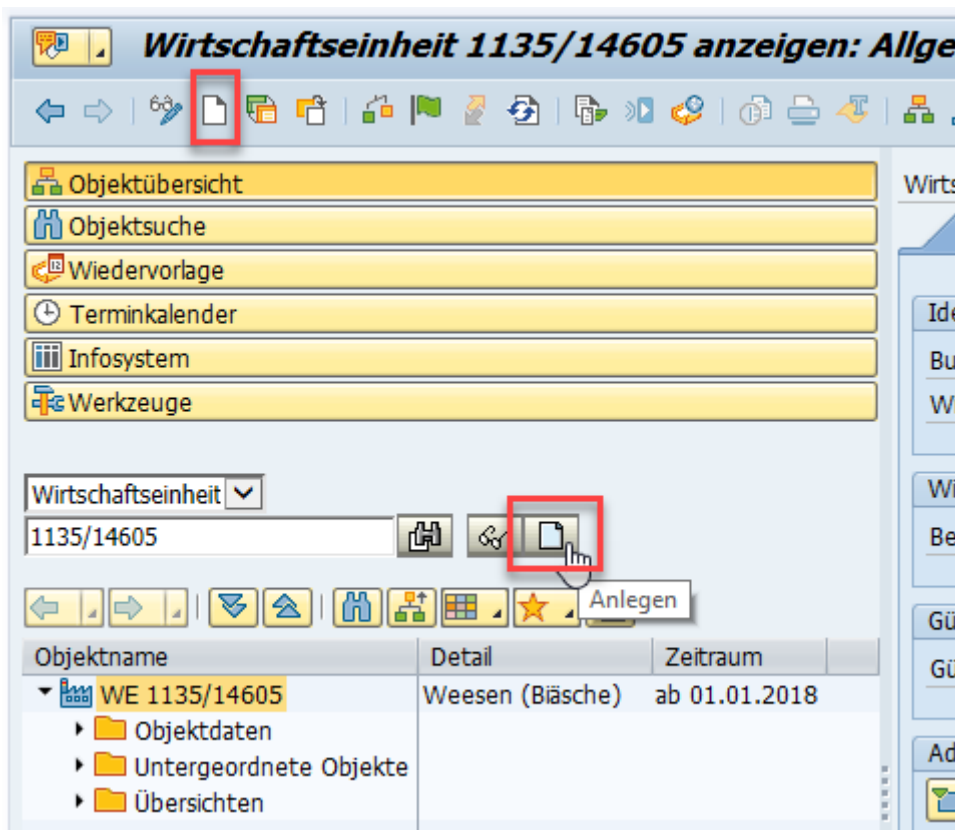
Wirtschaftseinheit 1135/14605 anzeigen: Allge

Objektübersicht
Objektsuche
Wiedervorlage
Terminkalender
Infosystem
Werkzeuge

Wirtschaftseinheit
1135/14605

Anlegen

| Objektname | Detail | Zeitraum |
|---|---|---|
| WE 1135/14605 | Weesen (Bäsche) | ab 01.01.2018 |
| Objektdaten | | |
| Untergeordnete Objekte | | |
| Übersichten | | |

Wirts
Ide
Bu
W
Wi
Be
Gü
Gü
Ad